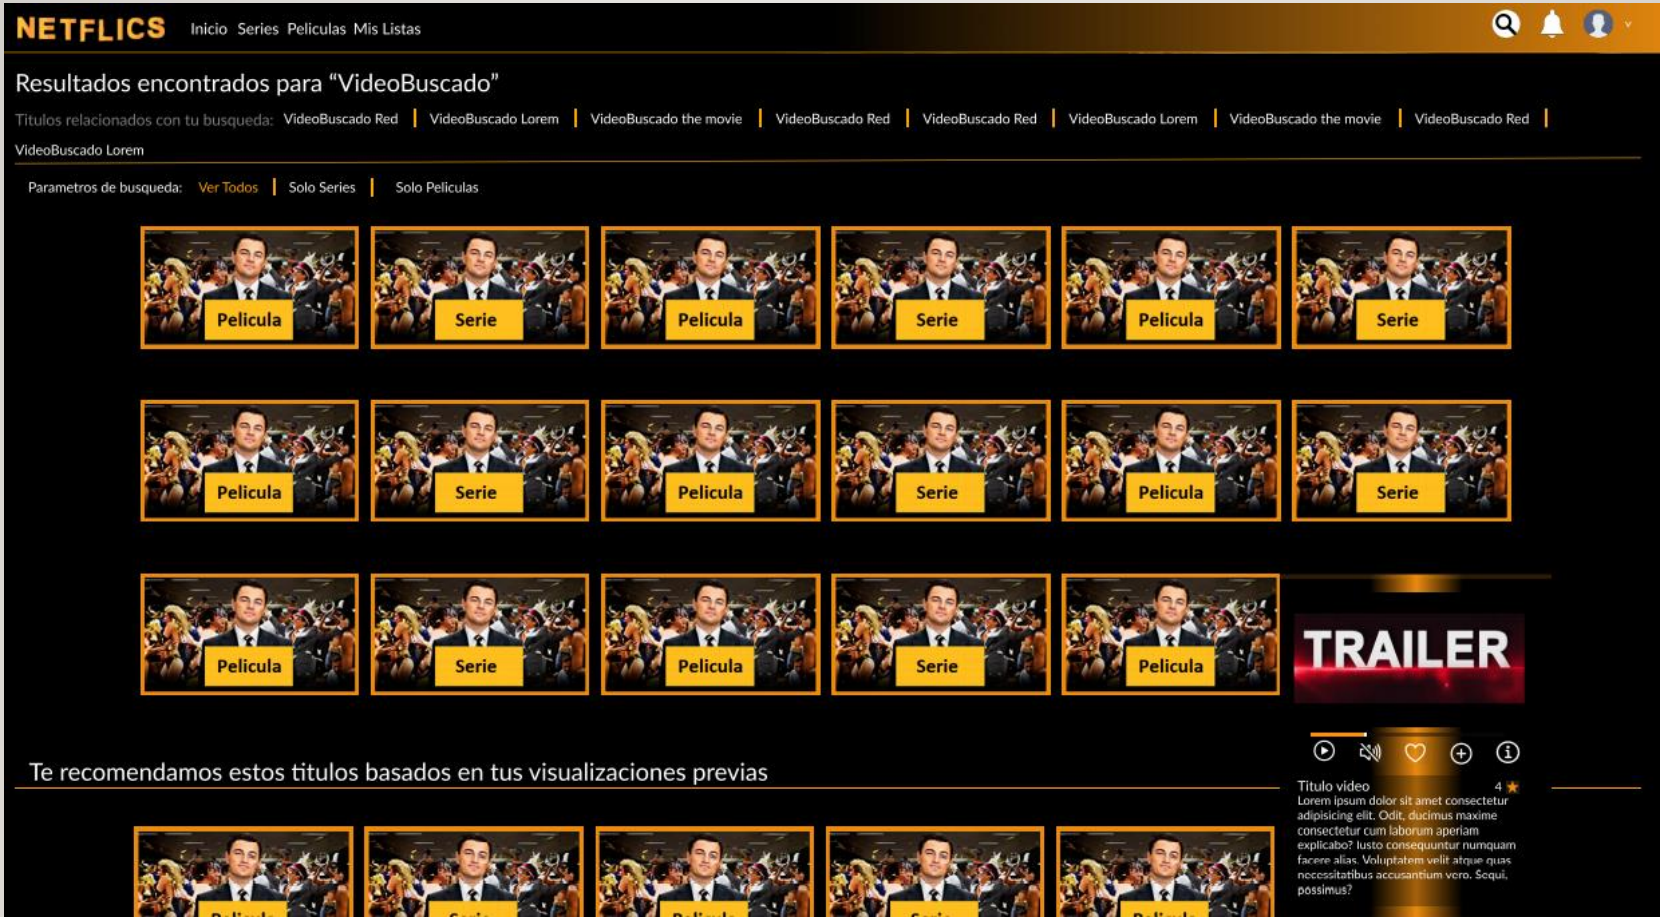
NETFLICS Inicio Series Peliculas Mis Listas

Resultados encontrados para "VideoBuscado"

Titulos relacionados con tu busqueda: VideoBuscado Red | VideoBuscado Lorem | VideoBuscado the movie | VideoBuscado Red | VideoBuscado Red | VideoBuscado Lorem | VideoBuscado the movie | VideoBuscado Red | VideoBuscado Lorem

Parametros de busqueda: Ver Todos | Solo Series | Solo Peliculas

Pelicula Serie Pelicula Serie Pelicula Serie

Pelicula Serie Pelicula Serie Pelicula Serie

Pelicula Serie Pelicula Serie Pelicula

TRAILER

Titulo video 4
Lorem ipsum dolor sit amet consectetur adipisicing elit. Odit, ducimus maxime consectetur cum laborum aperiam explicabo? Iusto consequuntur numquam facere alias. Voluptatem velit atque quas necessitatibus accusantium vero. Sequi, possimus?

Te recomendamos estos titulos basados en tus visualizaciones previas

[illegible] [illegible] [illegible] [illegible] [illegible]